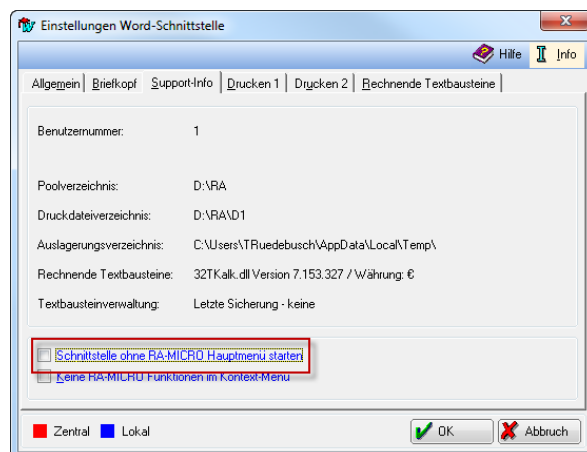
Einstellungen Word-Schnittstelle

Hilfe Info

Allgemein | Briefkopf | Support-Info | Drucken 1 | Drucken 2 | Rechnende Textbausteine

Benutzernummer: 1

Poolverzeichnis: D:\RA

Druckdateiverzeichnis: D:\RA\D1

Auslagerungsverzeichnis: C:\Users\TRuedebusch\AppData\Local\Temp\

Rechnende Textbausteine: 32TKalk.dll Version 7.153.327 / Währung: €

Textbausteinverwaltung: Letzte Sicherung - keine

Schnittstelle ohne RA-MICRO Hauptmenü starten

Keine RA-MICRO Funktionen im Kontext-Menü

Zentral Lokal

OK Abbruch